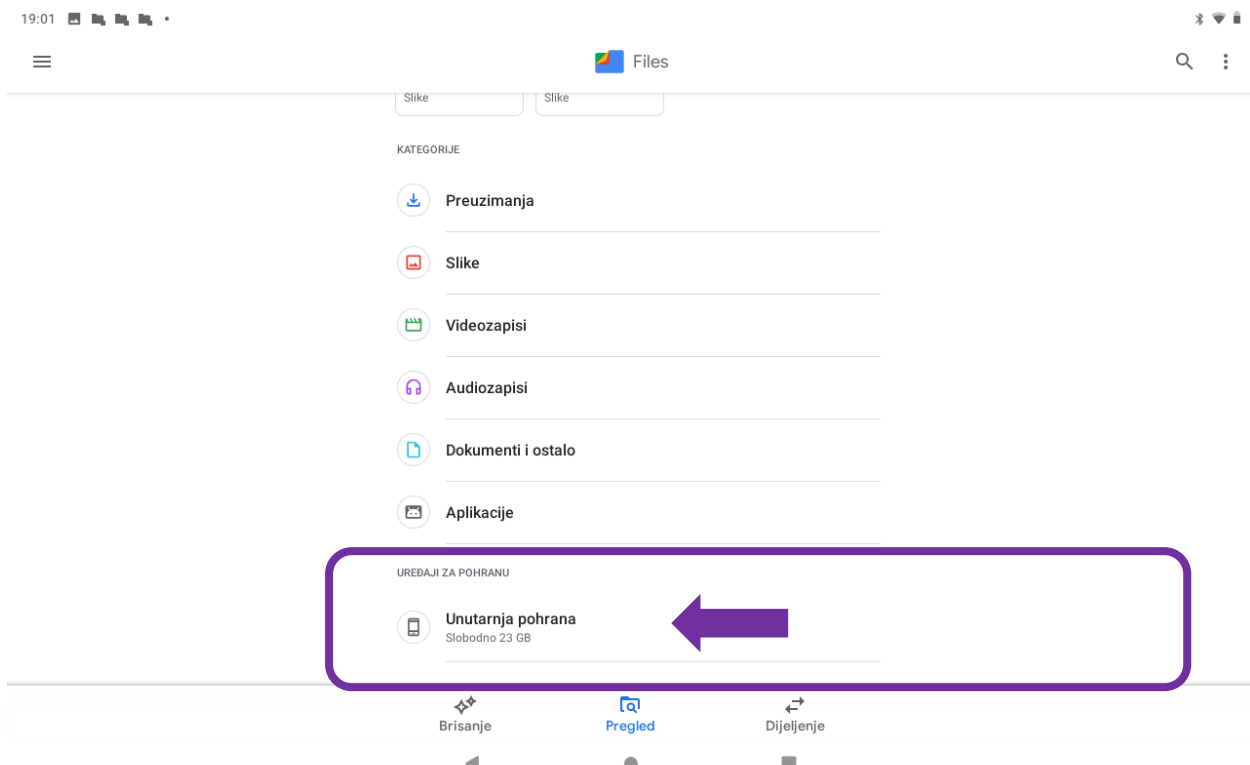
19:01

Files

Slike

Slike

KATEGORIJE

Preuzimanja

Slike

Videozapisi

Audiozapisi

Dokumenti i ostalo

Aplikacije

UREĐAJI ZA POHRANU

Unutarnja pohrana
Slobodno 23 GB

Brisanje

Pregled

Dijeljenje